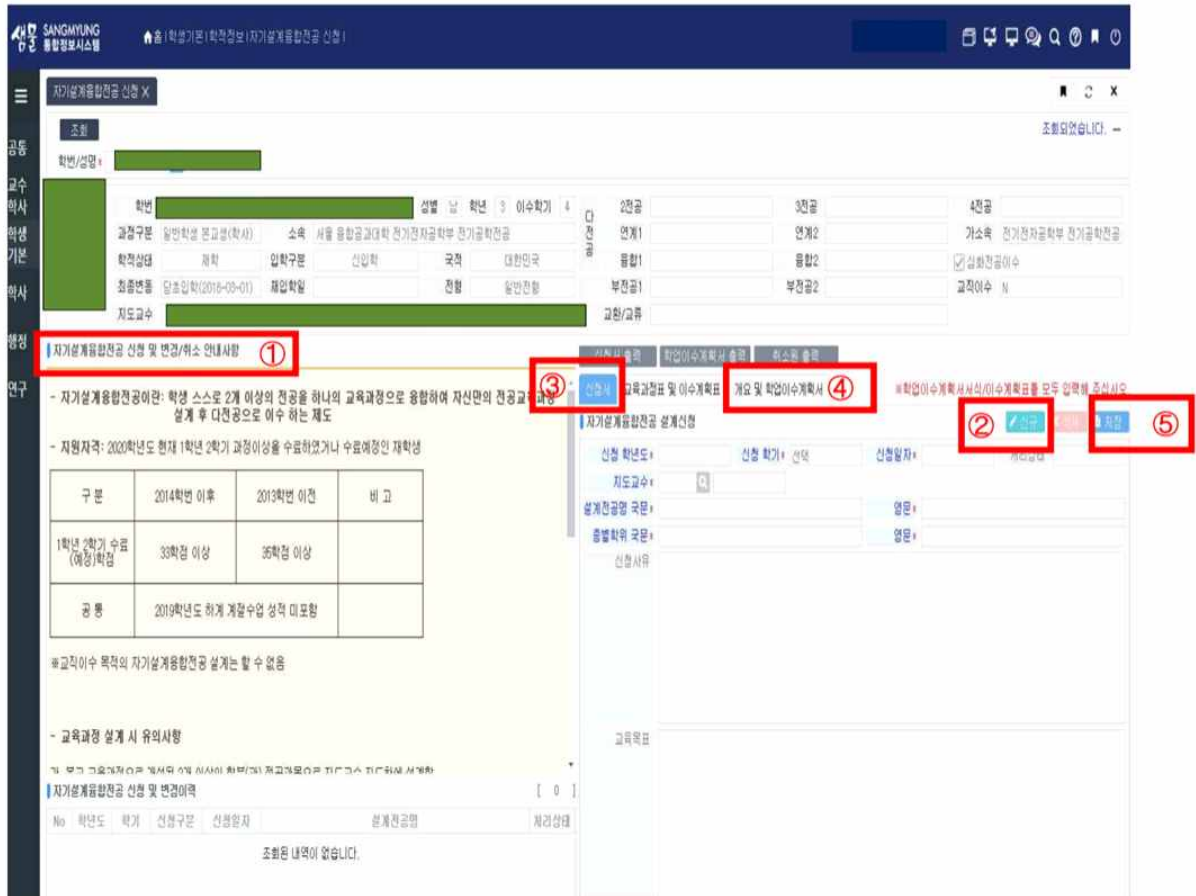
샘물 SANGMYUNG 통합정보시스템

홈 | 학생기본 | 학적정보 | 자기설계융합전공 신청 |

자기설계융합전공 신청 X

조회

조회되었습니다.

학번/성명

공통
교수학사
학생기본
학사
행정
연구

학번 | 성별 남 | 학년 3 | 이수학기 4
과정구분 일반학생 본교생(학사) | 소속 서울 융합공과대학 전기전자공학부 전기공학전공
학적상태 재학 | 입학구분 신입학 | 국적 대한민국
최종변동 당초입학(2018-03-01) | 재입학일 | 전형 일반전형
지도교수

다전공
2전공 | 3전공 | 4전공
연계1 | 연계2 | 가소속 전기전자공학부 전기공학전공
융합1 | 융합2 | 심화전공이수
부전공1 | 부전공2 | 교직이수 N
교환/교류

자기설계융합전공 신청 및 변경/취소 안내사항 ①

- 자기설계융합전공이란: 학생 스스로 2개 이상의 전공을 하나의 교육과정으로 융합하여 자신만의 전공교육과정 설계 후 다전공으로 이수 하는 제도

- 지원자격: 2020학년도 현재 1학년 2학기 과정이상을 수료하였거나 수료예정인 재학생

| 구 분 | 2014학번 이후 | 2013학번 이전 | 비 고 |
|---|---|---|---|
| 1학년 2학기 수료(예정)학점 | 33학점 이상 | 35학점 이상 | |
| 공 통 | 2019학년도 하계 계절수업 성적 미포함 | | |

※교직이수 목적의 자기설계융합전공 설계는 할 수 없음

- 교육과정 설계 시 유의사항

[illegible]

자기설계융합전공 신청 및 변경이력 [ 0 ]

No | 학년도 | 학기 | 신청구분 | 신청일자 | 설계전공명 | 처리상태

조회된 내역이 없습니다.

신청서 출력 | 학업이수계획서 출력 | 취소원 출력

③ 신청서 | 교육과정표 및 이수계획표 | 개요 및 학업이수계획서 ④

※학업이수계획서서식/이수계획표를 모두 입력해 주십시오

자기설계융합전공 설계신청

② 신규 | 삭제 | 저장 ⑤

신청 학년도 | 신청 학기 선택 | 신청일자 | 처리상태
지도교수
설계전공명 국문 | 영문
졸업학위 국문 | 영문
신청사유

교육목표